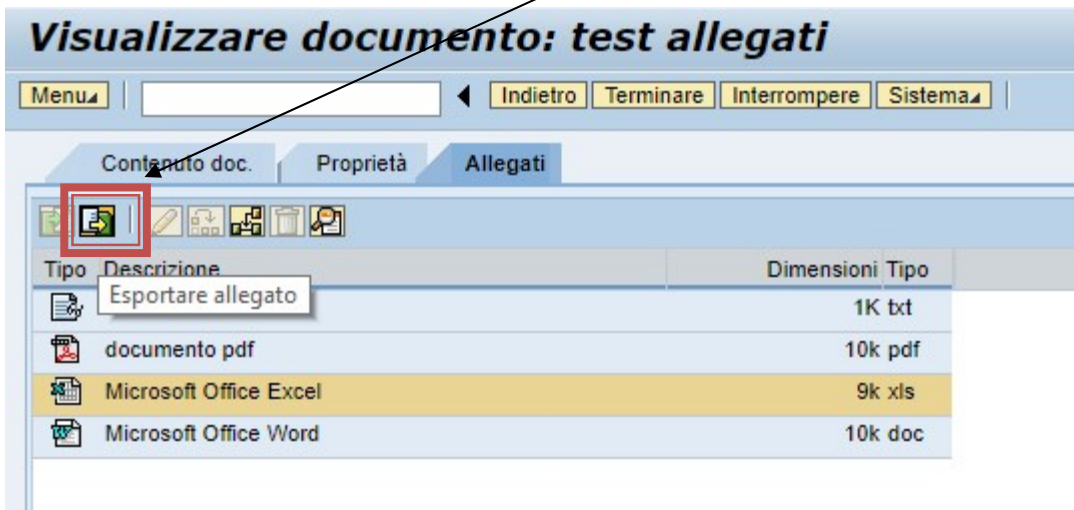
Visualizzare documento: test allegati

Menu | Indietro | Terminare | Interrompere | Sistema

Contenuto doc. | Proprietà | Allegati

| Tipo | Descrizione | Dimensioni | Tipo |
|---|---|---|---|
| | Esportare allegato | 1K | txt |
| | documento pdf | 10k | pdf |
| | Microsoft Office Excel | 9k | xls |
| | Microsoft Office Word | 10k | doc |